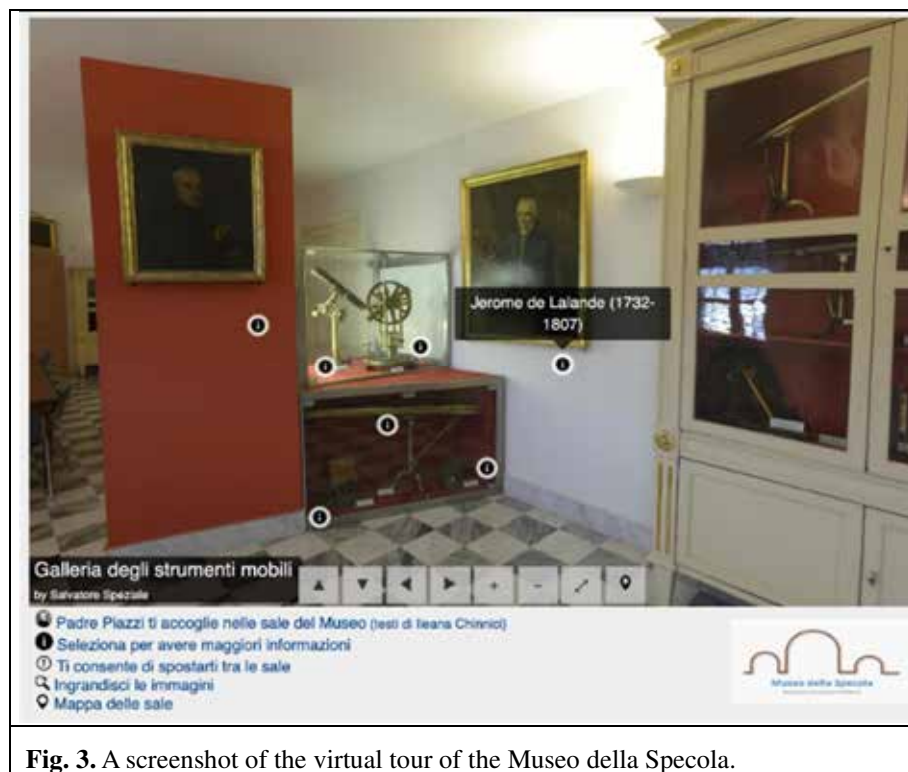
Jerome de Lalande (1732-1807)

Galleria degli strumenti mobili
by Salvatore Speziale

Padre Piazzi ti accoglie nelle sale del Museo (testi di Ileana Chinnici)
Seleziona per avere maggiori informazioni
Ti consente di spostarti tra le sale
Ingrandisci le immagini
Mappa delle sale

Museo della Specola

**Fig. 3.** A screenshot of the virtual tour of the Museo della Specola.